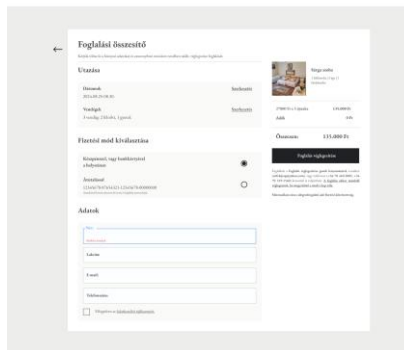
←

Foglalási összesítő

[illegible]

Utazás

Dátumok
2024.06.29-06.30

Szerkesztés

Vendégek
1 vendég, 2 felnőtt, 1 gyerek

Szerkesztés

Fizetési mód kiválasztása

Készpénzzel vagy bankkártyával a helyszínen

Átutalással
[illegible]

Adatok

Név
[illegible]

Lakcím

E-mail

Telefonszám

Elfogadom az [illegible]

Ratiga szoba
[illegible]

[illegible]
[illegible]

Összesen: 133.000 Ft

Foglalás véglegesítése

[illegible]

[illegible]